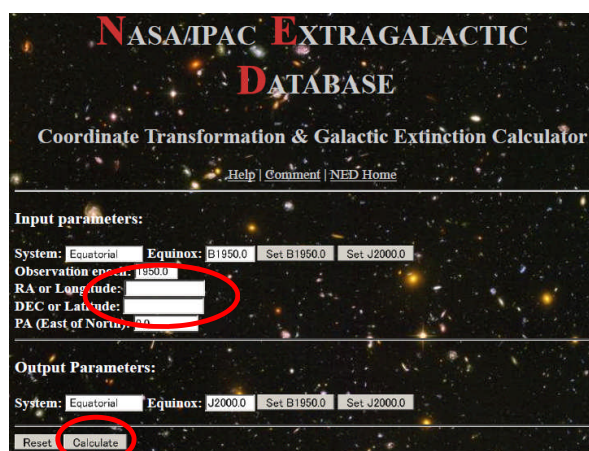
NASA/IPAC EXTRAGALACTIC DATABASE

Coordinate Transformation & Galactic Extinction Calculator

Help | Comment | NED Home

Input parameters:

System: Equatorial Equinox: B1950.0 Set B1950.0 Set J2000.0
Observation epoch: 1950.0
RA or Longitude:
DEC or Latitude:
PA (East of North): 0.0

Output Parameters:

System: Equatorial Equinox: J2000.0 Set B1950.0 Set J2000.0

Reset Calculate